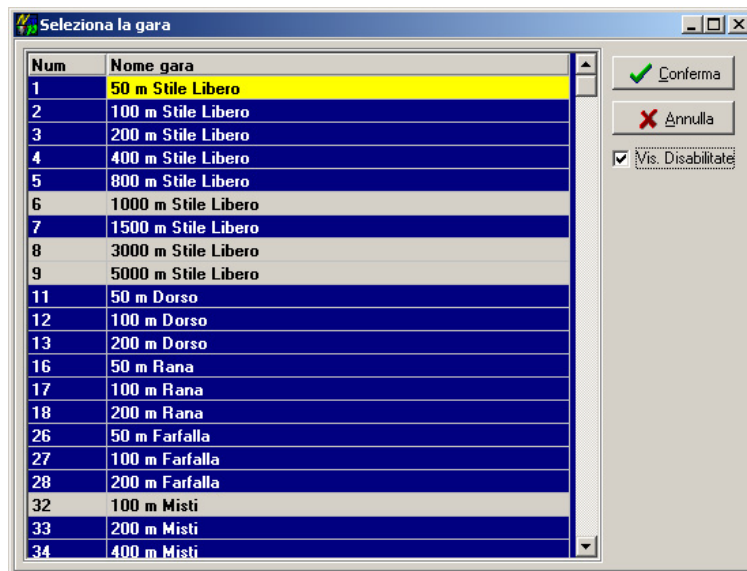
Seleziona la gara

| Num | Nome gara |
|---|---|
| 1 | 50 m Stile Libero |
| 2 | 100 m Stile Libero |
| 3 | 200 m Stile Libero |
| 4 | 400 m Stile Libero |
| 5 | 800 m Stile Libero |
| 6 | 1000 m Stile Libero |
| 7 | 1500 m Stile Libero |
| 8 | 3000 m Stile Libero |
| 9 | 5000 m Stile Libero |
| 11 | 50 m Dorso |
| 12 | 100 m Dorso |
| 13 | 200 m Dorso |
| 16 | 50 m Rana |
| 17 | 100 m Rana |
| 18 | 200 m Rana |
| 26 | 50 m Farfalla |
| 27 | 100 m Farfalla |
| 28 | 200 m Farfalla |
| 32 | 100 m Misti |
| 33 | 200 m Misti |
| 34 | 400 m Misti |

Conferma
Annulla
Vis. Disabilitate